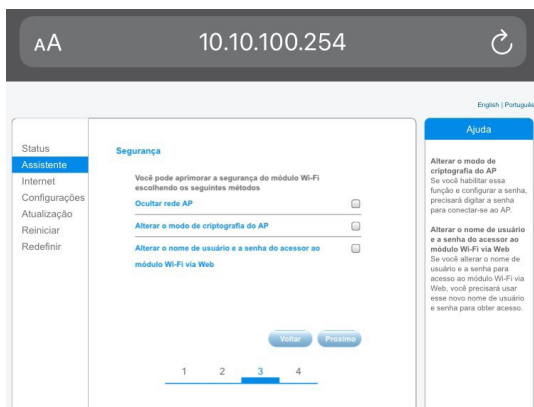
AA 10.10.100.254

English | Portuguê

Status
Assistente
Internet
Configurações
Atualização
Reiniciar
Redefinir

Segurança

Você pode aprimorar a segurança do módulo Wi-Fi escolhendo os seguintes métodos

Ocultar rede AP

Alterar o modo de criptografia do AP

Alterar o nome de usuário e a senha do acessor ao módulo Wi-Fi via Web

Voltar Proximo

1 2 3 4

Ajuda

Alterar o modo de criptografia do AP
Se você habilitar essa função e configurar a senha, precisará digitar a senha para conectar-se ao AP.

Alterar o nome de usuário e a senha do acessor ao módulo Wi-Fi via Web
Se você alterar o nome de usuário e a senha para acesso ao módulo Wi-Fi via Web, você precisará usar esse novo nome de usuário e senha para obter acesso.